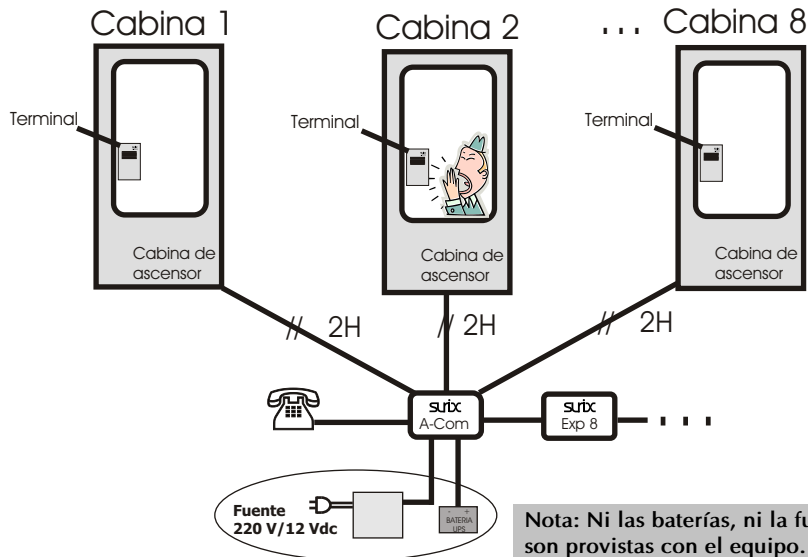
Cabina 1

Cabina 2

... Cabina 8

Terminal

Terminal

Terminal

Cabina de ascensor

Cabina de ascensor

Cabina de ascensor

2H

2H

2H

surix A-Com

surix Exp 8

...

Fuente 220 V/12 Vdc

- +
BATERIA UPS

Nota: Ni las baterías, ni la fu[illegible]
son provistas con el equipo.